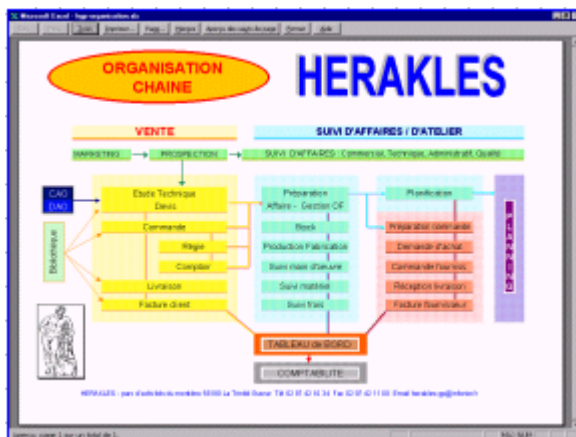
Microsoft Excel - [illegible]

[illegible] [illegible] Suiv Imprimer... Page... Marges Aperçu des sauts de page Fermer Aide

ORGANISATION CHAINE

HERAKLES

VENTE

SUIVI D'AFFAIRES / D'ATELIER

MARKETING

PROSPECTION

SUIVI D'AFFAIRES : Commercial, Technique, Administratif, Qualité

CAO

DAO

Bibliothèque

Etude Technique Devis

Commande

Régie

Comptoir

Livraison

Facture direct

Préparation Affaire - Gestion OF

Stock

Production Fabrication

Suivi main d'oeuvre

Suivi matière

Suivi frais

Planification

Préparation commande

Demande d'achat

Commande fournisseur

Réception livraison

Facture fournisseur

PLANNING

TABLEAU de BORD

COMPTABILITE

HERAKLES - parc d'activités du montoire 59300 La Trinité Surzur Tél 02 97 42 16 34 Fax 02 97 42 11 00 Email herakles.gp@infonie.fr

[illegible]